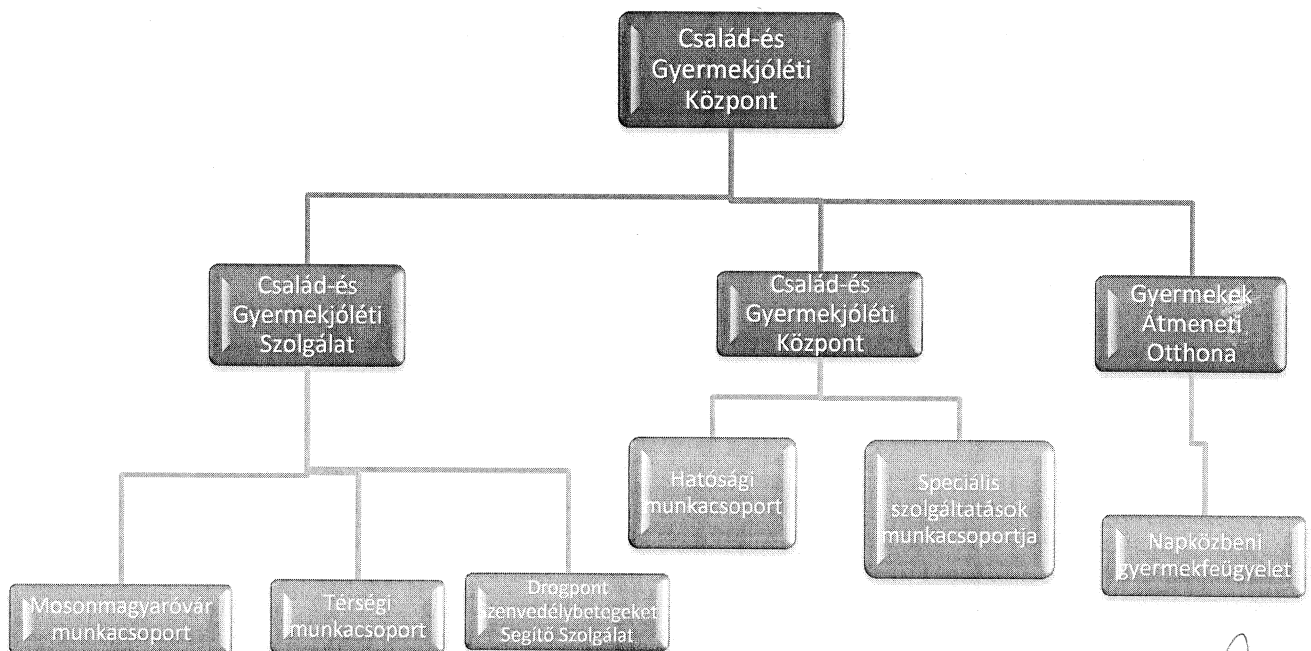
Család-és Gyermekjóléti Központ

Család-és Gyermekjóléti Szolgálat

Család-és Gyermekjóléti Központ

Gyermekek Átmeneti Otthona

Hatósági munkacsoport

Speciális szolgáltatások munkacsoportja

Napközbeni gyermekfeügyelet

Mosonmagyaróvár munkacsoport

Térségi munkacsoport

Drogpont Szenvedélybetegeket Segítő Szolgálat